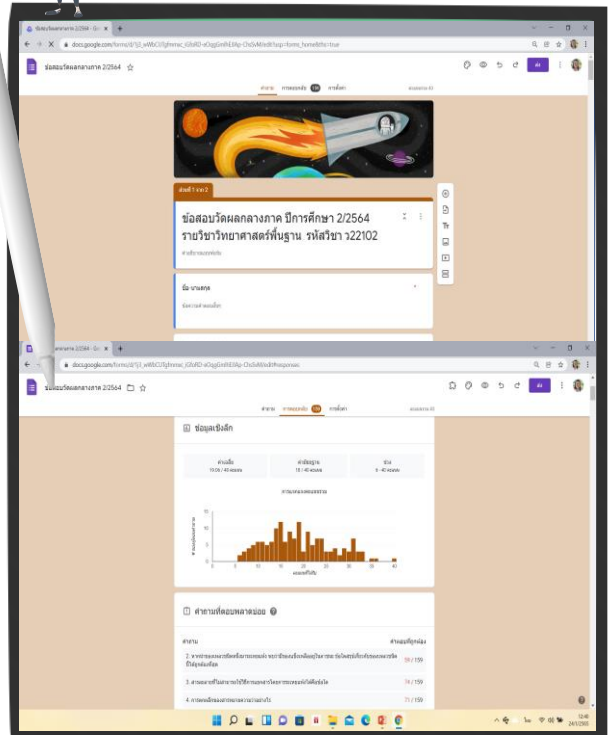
docs.google.com/forms/d/1jJ_wWbCUTgfmmac_i0lofD-aOiggGmfhEIAp-ChsSvM/edit?usp=forms_home&ths=true

ข้อสอบวัดผลกลางภาค 2/2564

คำถาม การตอบกลับ การตั้งค่า

ส่วนที่ 1 จาก 2

ข้อสอบวัดผลกลางภาค ปีการศึกษา 2/2564
รายวิชาวิทยาศาสตร์พื้นฐาน รหัสวิชา ว22102

คำอธิบายแบบฟอร์ม

ชื่อ-นามสกุล

ข้อความคำตอบสั้นๆ

ข้อสอบวัดผลกลางภาค 2/2564

คำถาม การตอบกลับ 159 การตั้งค่า

ข้อมูลเชิงลึก

ค่าเฉลี่ย
19.09 / 40 คะแนน

ค่ามัธยฐาน
18 / 40 คะแนน

ช่วง
6 - 40 คะแนน

การแจกแจงคะแนนรวม

จำนวนผู้ตอบแบบสอบถาม

คะแนนที่ได้รับ

0 5 10 15 20 25 30 35 40

คำถามที่ตอบพลาดบ่อย

คำถาม

คำตอบที่ถูกต้อง

2. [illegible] 59 / 159

3. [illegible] 74 / 159

4. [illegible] 71 / 159

12:46
24/1/2565